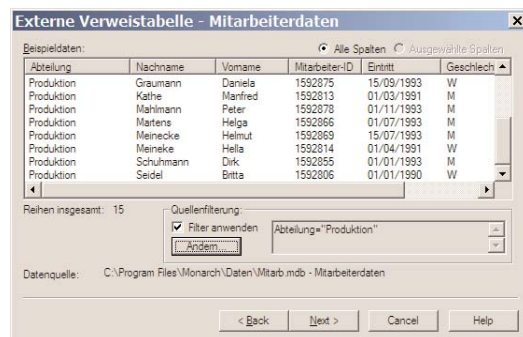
Externe Verweistabelle - Mitarbeiterdaten

Beispieldaten:

Alle Spalten   Ausgewählte Spalten

| Abteilung | Nachname | Vorname | Mitarbeiter-ID | Eintritt | Geschlech |
|---|---|---|---|---|---|
| Produktion | Graumann | Daniela | 1592875 | 15/09/1993 | W |
| Produktion | Kathe | Manfred | 1592813 | 01/03/1991 | M |
| Produktion | Mahlmann | Peter | 1592878 | 01/11/1993 | M |
| Produktion | Martens | Helga | 1592866 | 01/07/1993 | W |
| Produktion | Meinecke | Helmut | 1592869 | 15/07/1993 | M |
| Produktion | Meineke | Hella | 1592814 | 01/04/1991 | W |
| Produktion | Schuhmann | Dirk | 1592855 | 01/01/1993 | M |
| Produktion | Seidel | Britta | 1592806 | 01/01/1990 | W |

Reihen insgesamt: 15

Quellenfilterung:

Filter anwenden

Abteilung="Produktion"

Ändern...

Datenquelle: C:\Program Files\Monarch\Daten\Mitarb.mdb - Mitarbeiterdaten

< Back   Next >   Cancel   Help